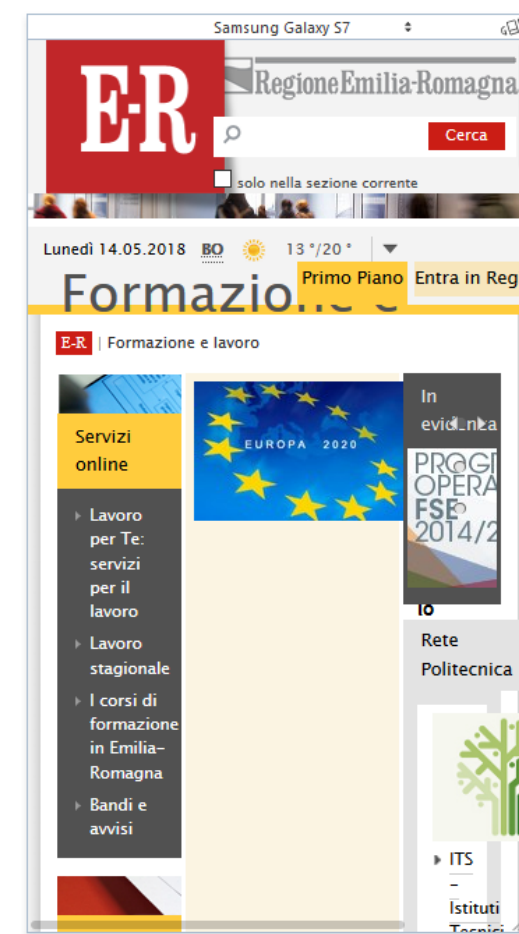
Samsung Galaxy S7

E-R

RegioneEmilia-Romagna

Cerca

solo nella sezione corrente

Lunedì 14.05.2018 BO 13 °/20 °

Primo Piano Entra in Reg

Formazione e

E-R | Formazione e lavoro

Servizi online

Lavoro per Te: servizi per il lavoro

Lavoro stagionale

I corsi di formazione in Emilia-Romagna

Bandi e avvisi

EUROPA 2020

In evidenza

PROG OPERA FSE 2014/2

Rete Politecnica

ITS – Istituti Tecnici